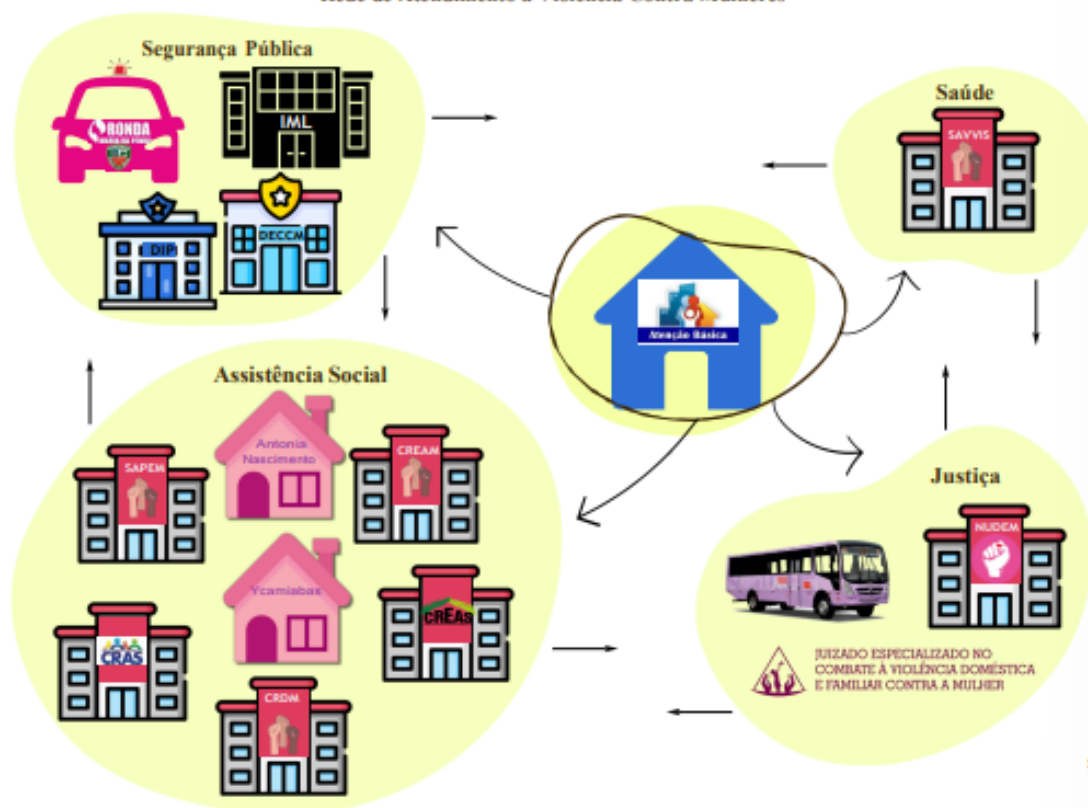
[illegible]

Segurança Pública

RONDA

IML

DIP

DECCM

Saúde

SAVVIS

Atenção Básica

Assistência Social

SAPEM

Antonia Nascimento

CREAM

Ycamiabas

CRAS

CREAS

CRDM

Justiça

NUDEM

JUIZADO ESPECIALIZADO NO COMBATE À VIOLÊNCIA DOMÉSTICA E FAMILIAR CONTRA A MULHER